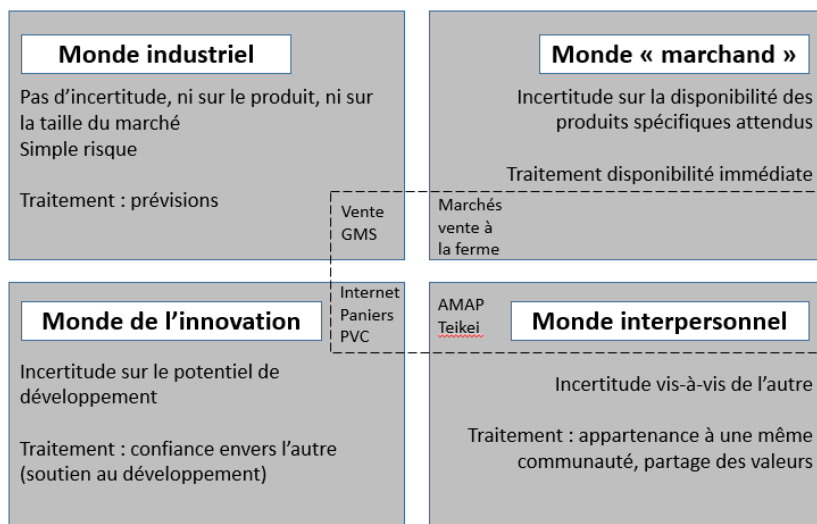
Monde industriel

Pas d'incertitude, ni sur le produit, ni sur la taille du marché
Simple risque

Traitement : prévisions

Monde « marchand »

Incertitude sur la disponibilité des produits spécifiques attendus

Traitement disponibilité immédiate

Vente GMS

Marchés vente à la ferme

Internet Paniers PVC

AMAP Teikei

Monde de l'innovation

Incertitude sur le potentiel de développement

Traitement : confiance envers l'autre (soutien au développement)

Monde interpersonnel

Incertitude vis-à-vis de l'autre

Traitement : appartenance à une même communauté, partage des valeurs